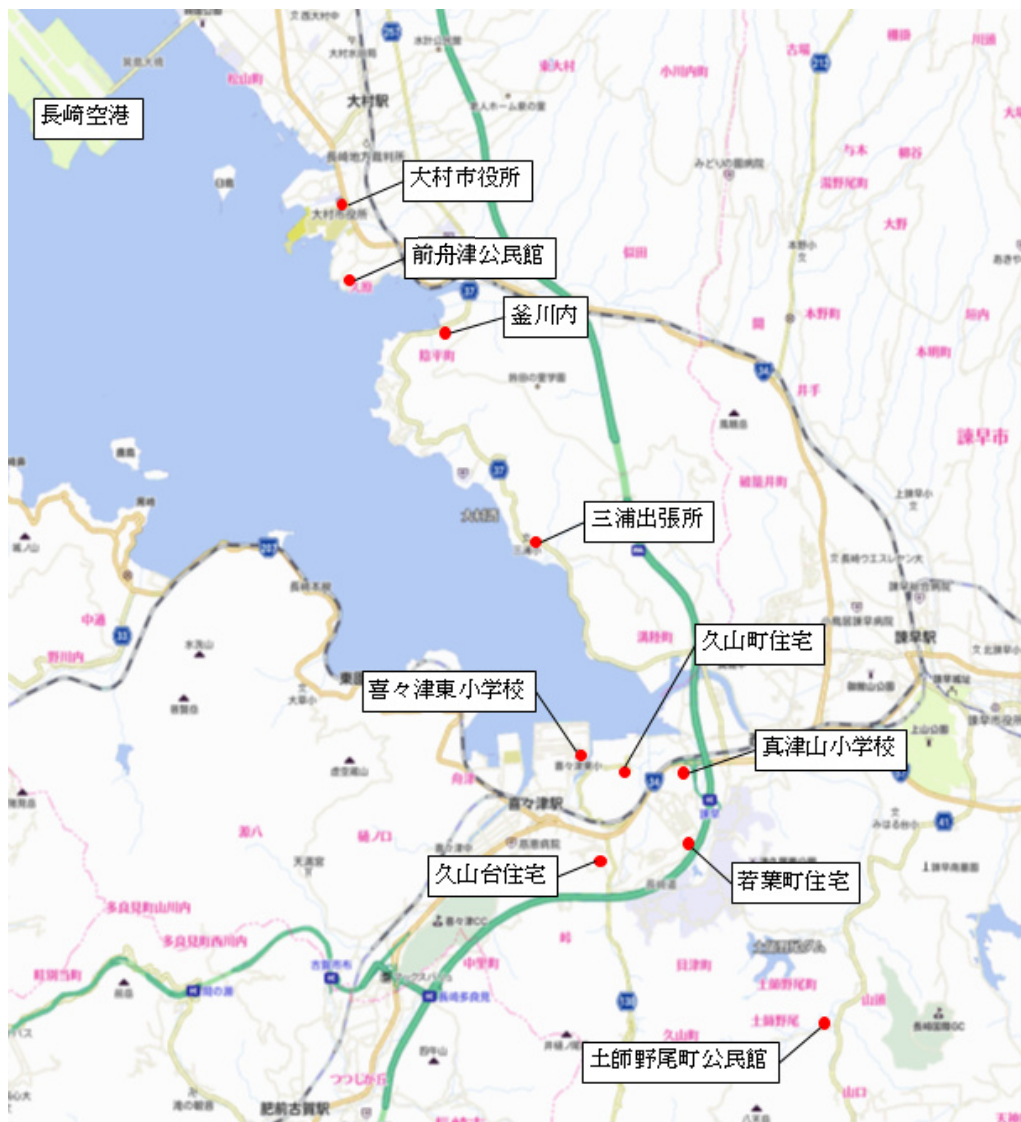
長崎空港

大村市役所

前舟津公民館

釜川内

三浦出張所

久山町住宅

喜々津東小学校

真津山小学校

久山台住宅

若葉町住宅

土師野尾町公民館

大村駅

諫早市

諫早駅

喜々津駅

肥前古賀駅

34

37

57

207

251

33

41

大村湾

多良見町山川内

多良見町西川内

つつじが丘

中里町

目代町

土師野尾町

井手

本野町

破籠井町

野川内

中通

舟津

船ノ口

源八